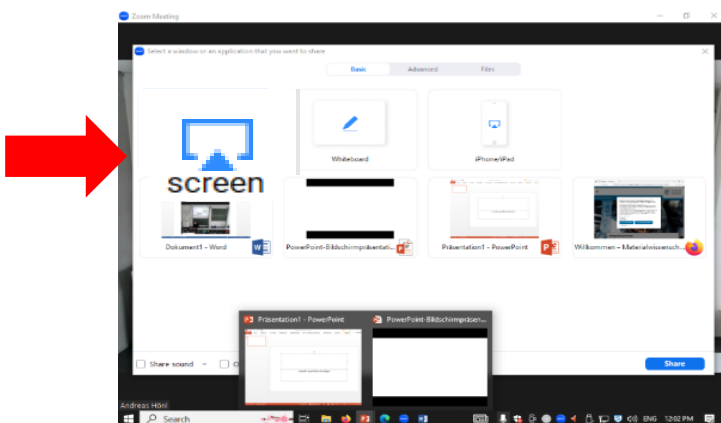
Zoom Meeting

Select a window or an application that you want to share

Basic

Advanced

Files

screen

Whiteboard

iPhone/iPad

Dokument1 - Word

PowerPoint-Bildschirmpräsentati...

Präsentation1 - PowerPoint

Willkommen – Materialwissensch...

Präsentation1 - PowerPoint

PowerPoint-Bildschirmpräsen...

Share sound

Share

Andreas Hönl

Search

ENG

12:02 PM